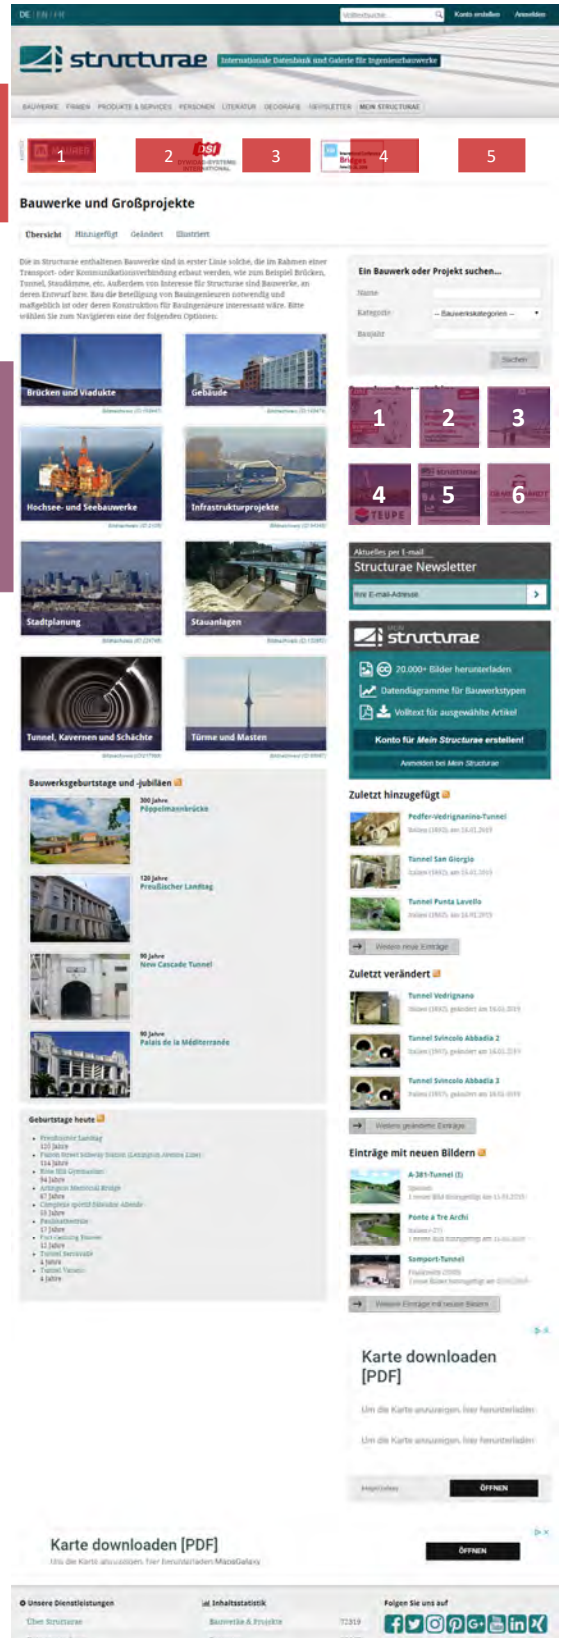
DE | EN | FR

Volltextsuche

Konto erstellen Anmelden

structurae

Internationale Datenbank und Galerie für Ingenieurbauwerke

BAUWERKE FIRMEN PRODUKTE & SERVICES PERSONEN LITERATUR GEOGRAFIE NEWSLETTER MEIN STRUCTURAE

1 2 3 4 5

Bauwerke und Großprojekte

Übersicht Hinzugefügt Geändert Illustriert

Die in Structurae enthaltenen Bauwerke sind in erster Linie solche, die im Rahmen einer Transport- oder Kommunikationsverbindung erbaut werden, wie zum Beispiel Brücken, Tunnel, Staudämme, etc. Außerdem von Interesse für Structurae sind Bauwerke, an deren Entwurf bzw. Bau die Beteiligung von Bauingenieuren notwendig und maßgeblich ist oder deren Konstruktion für Bauingenieure interessant wäre. Bitte wählen Sie zum Navigieren eine der folgenden Optionen:

Brücken und Viadukte

Gebäude

Hochsee- und Seebauwerke

Infrastrukturprojekte

Stadtplanung

Stauanlagen

Tunnel, Kavernen und Schächte

Türme und Masten

Ein Bauwerk oder Projekt suchen...

Name

Kategorie -- Bauwerkskategorien --

Baujahr

Suchen

1 2 3

4 5 6

Aktuelles per E-mail

Structurae Newsletter

Ihre E-mail-Adresse

structurae

20.000+ Bilder herunterladen

Datendiagramme für Bauwerkstypen

Volltext für ausgewählte Artikel

Konto für Mein Structurae erstellen!

Anmelden bei Mein Structurae

Bauwerksgeburtstage und -jubiläen

300 Jahre
Pöppelmannbrücke

120 Jahre
Preußischer Landtag

90 Jahre
New Cascade Tunnel

90 Jahre
Palais de la Méditerranée

Geburtstage heute

Zuletzt hinzugefügt

Pedfer-Vedrignanino-Tunnel

Tunnel San Giorgio

Tunnel Punta Lavello

Weitere neue Einträge

Zuletzt verändert

Tunnel Vedrignano

Tunnel Svincolo Abbadia 2

Tunnel Svincolo Abbadia 1

Weitere geänderte Einträge

Einträge mit neuen Bildern

A-381-Tunnel (I)

Ponte a Tre Archi

Somport-Tunnel

Weitere Einträge mit neuen Bildern

Karte downloaden [PDF]

ÖFFNEN

Karte downloaden [PDF]

ÖFFNEN

Unsere Dienstleistungen

Inhaltsstatistik

Folgen Sie uns auf

Über Structurae

Bauwerke & Projekte

72319